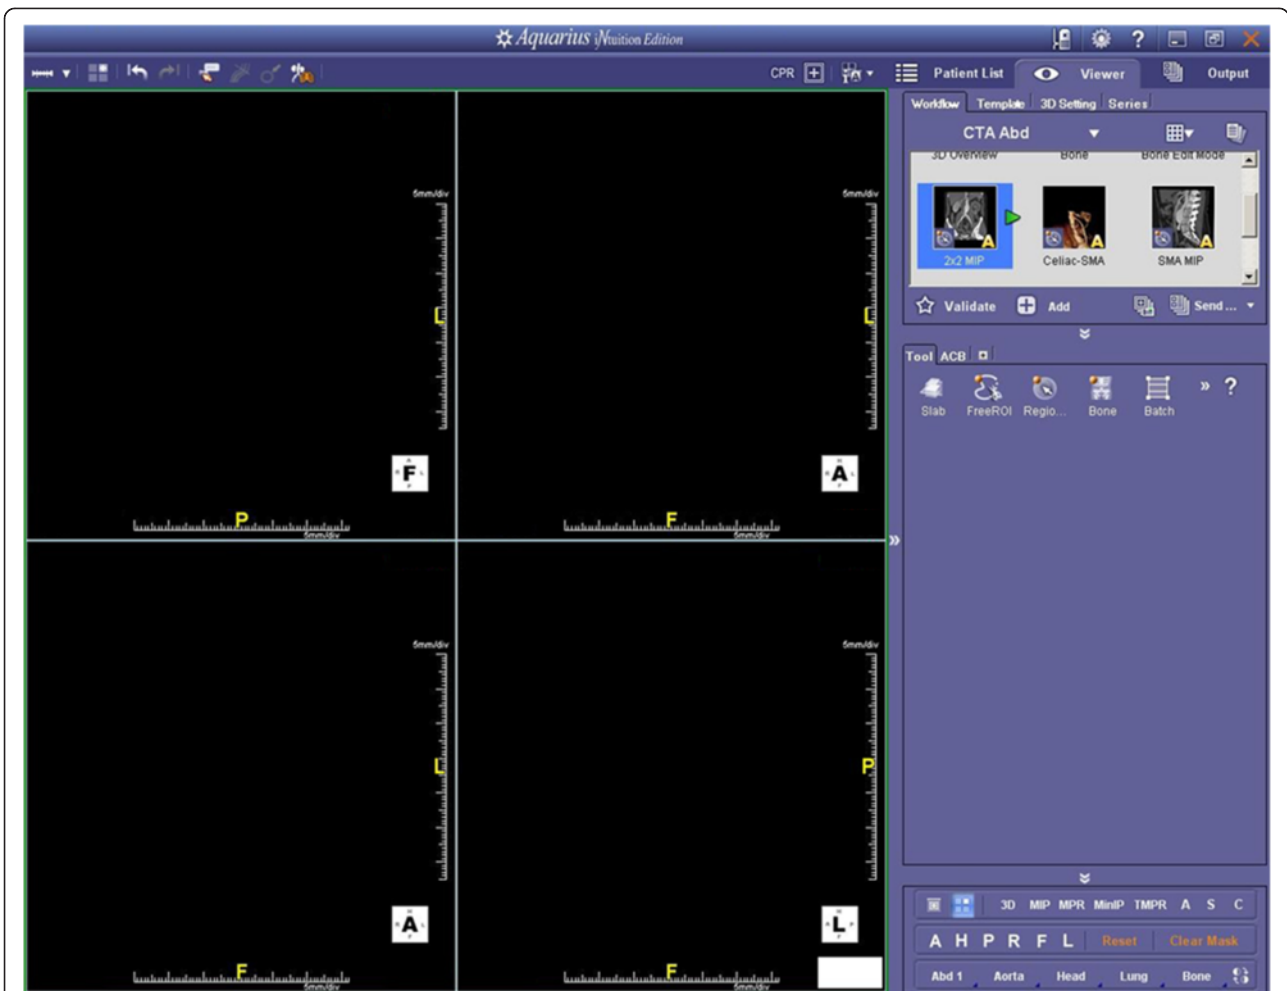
Aquarius iNtuition Edition

CPR

Patient List

Viewer

Output

Workflow Template 3D Setting Series

CTA Abd

3D Overview Bone Bone Edit Mode

2x2 MIP

Celiac-SMA

SMA MIP

Validate Add Send ...

Tool ACB

Slab FreeROI Regio... Bone Batch

5mm/div

L

F

P

5mm/div

5mm/div

L

A

F

5mm/div

5mm/div

L

A

F

5mm/div

5mm/div

P

L

F

5mm/div

3D MIP MPR MinIP TMPR A S C

A H P R F L Reset Clear Mask

Abd 1 Aorta Head Lung Bone